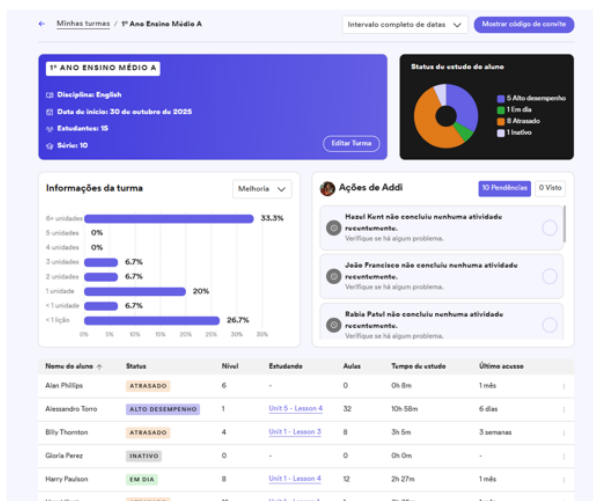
← Minhas turmas / 1º Ano Ensino Médio A

Intervalo completo de datas

Mostrar código de convite

1º ANO ENSINO MÉDIO A

Disciplina: English

Data do início: 30 de outubro de 2025

Estudantes: 15

Série: 10

Editar Turma

Status do estudo do aluno

5 Alto desempenho
1 Em dia
8 Atrasado
1 Inativo

Informações da turma

Melhoria

| | |
|---|---|
| 6+ unidades | 33.3% |
| 5 unidades | 0% |
| 4 unidades | 0% |
| 3 unidades | 6.7% |
| 2 unidades | 6.7% |
| 1 unidade | 20% |
| < 1 unidade | 6.7% |
| < 1 lição | 26.7% |

0% 5% 10% 15% 20% 25% 30% 35%

Ações de Addi

10 Pendências

0 Visto

Hazel Kent não concluiu nenhuma atividade recentemente.
Verifique se há algum problema.

João Francisco não concluiu nenhuma atividade recentemente.
Verifique se há algum problema.

Rabia Patel não concluiu nenhuma atividade recentemente.
Verifique se há algum problema.

| Nome do aluno ↑ | Status | Nível | Estudando | Aulas | Tempo de estudo | Último acesso |
|---|---|---|---|---|---|---|
| Alan Phillips | ATRASADO | 6 | - | 0 | 0h 8m | 1 mês |
| Alessandro Torro | ALTO DESEMPENHO | 1 | Unit 5 - Lesson 4 | 32 | 10h 58m | 6 dias |
| Billy Thornton | ATRASADO | 4 | Unit 1 - Lesson 3 | 8 | 3h 5m | 3 semanas |
| Gloria Perez | INATIVO | 0 | - | 0 | 0h 0m | - |
| Harry Paulson | EM DIA | 8 | Unit 1 - Lesson 4 | 12 | 2h 27m | 1 mês |